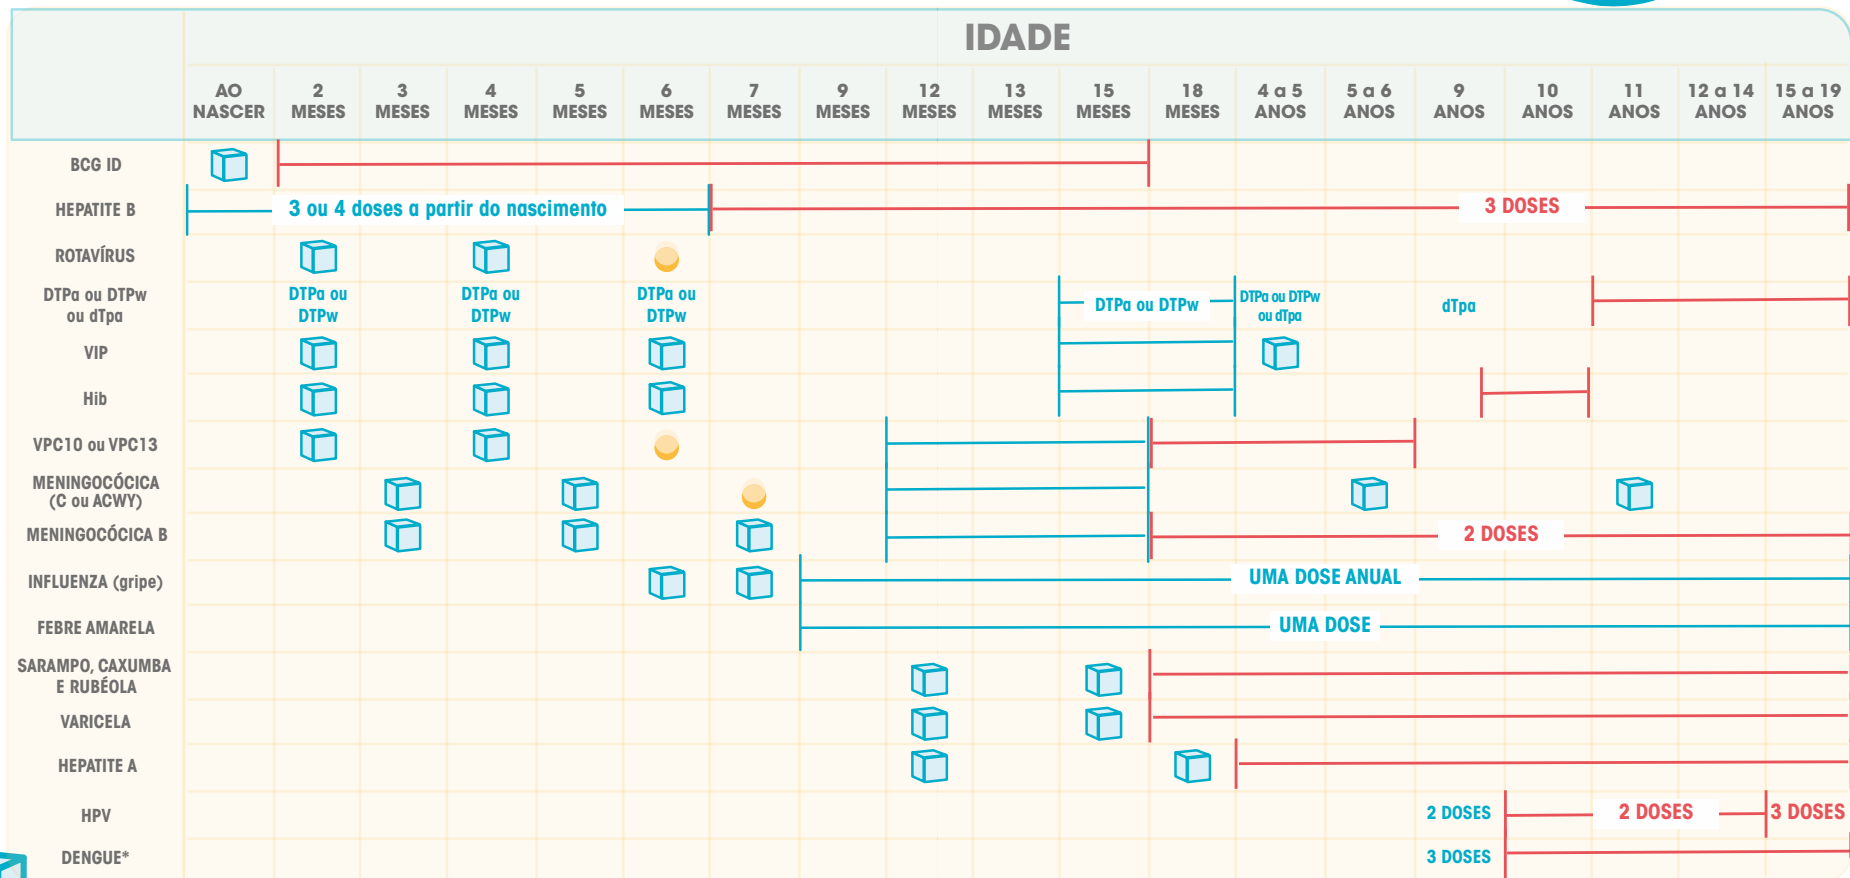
IDADE

| | AO NASCER | 2 MESES | 3 MESES | 4 MESES | 5 MESES | 6 MESES | 7 MESES | 9 MESES | 12 MESES | 13 MESES | 15 MESES | 18 MESES | 4 a 5 ANOS | 5 a 6 ANOS | 9 ANOS | 10 ANOS | 11 ANOS | 12 a 14 ANOS | 15 a 19 ANOS |
|---|---|---|---|---|---|---|---|---|---|---|---|---|---|---|---|---|---|---|---|
| BCG ID | | | | | | | | | | | | | | | | | | | |
| HEPATITE B | 3 ou 4 doses a partir do nascimento | | | | | | | | | | | | | | 3 DOSES | | | | |
| ROTAVÍRUS | | | | | | | | | | | | | | | | | | | |
| DTPa ou DTPw ou dTpa | | DTPa ou DTPw | | DTPa ou DTPw | | DTPa ou DTPw | | | | | DTPa ou DTPw | | DTPa ou DTPw ou dTpa | | dTpa | | | | |
| VIP | | | | | | | | | | | | | | | | | | | |
| Hib | | | | | | | | | | | | | | | | | | | |
| VPC10 ou VPC13 | | | | | | | | | | | | | | | | | | | |
| MENINGOCÓCICA (C ou ACWY) | | | | | | | | | | | | | | | | | | | |
| MENINGOCÓCICA B | | | | | | | | | | | | | | | | 2 DOSES | | | |
| INFLUENZA (gripe) | | | | | | | | | | | | | UMA DOSE ANUAL | | | | | | |
| FEBRE AMARELA | | | | | | | | | | | | | UMA DOSE | | | | | | |
| SARAMPO, CAXUMBA E RUBÉOLA | | | | | | | | | | | | | | | | | | | |
| VARICELA | | | | | | | | | | | | | | | | | | | |
| HEPATITE A | | | | | | | | | | | | | | | | | | | |
| HPV | | | | | | | | | | | | | | | 2 DOSES | | 2 DOSES | | 3 DOSES |
| DENGUE* | | | | | | | | | | | | | | | 3 DOSES | | | | |